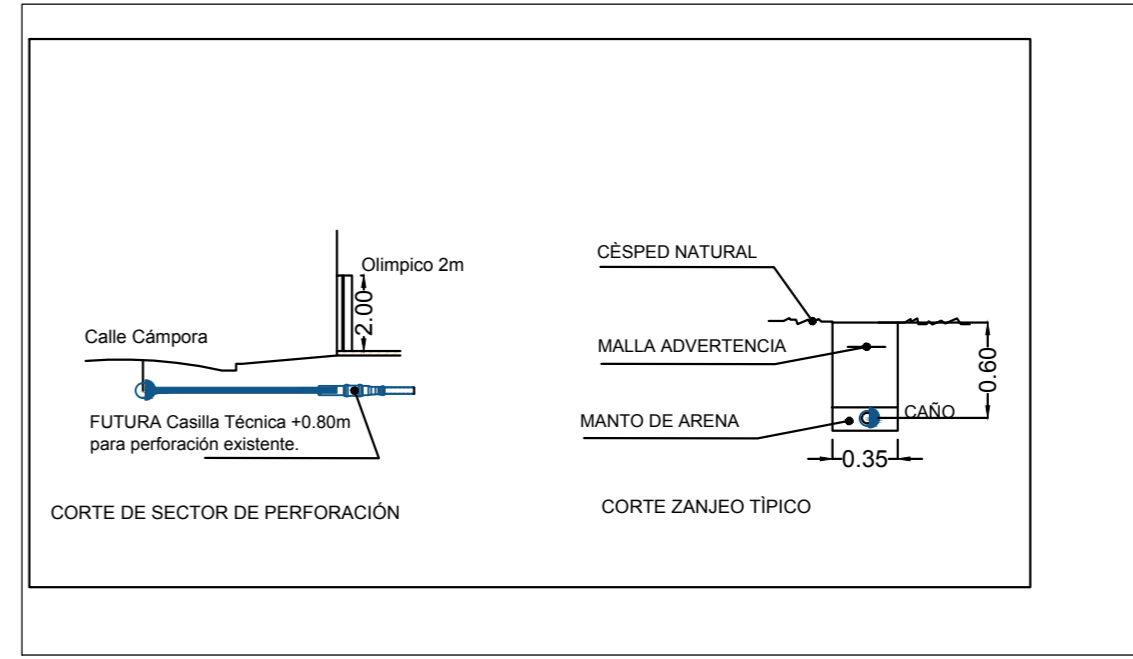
Olimpico 2m

2.00

Calle Cámpora

FUTURA Casilla Técnica +0.80m para perforación existente.

CORTE DE SECTOR DE PERFORACIÓN

CÈSPED NATURAL

MALLA ADVERTENCIA

0.60

CAÑO

MANTO DE ARENA

0.35

CORTE ZANJEO TÌPICO